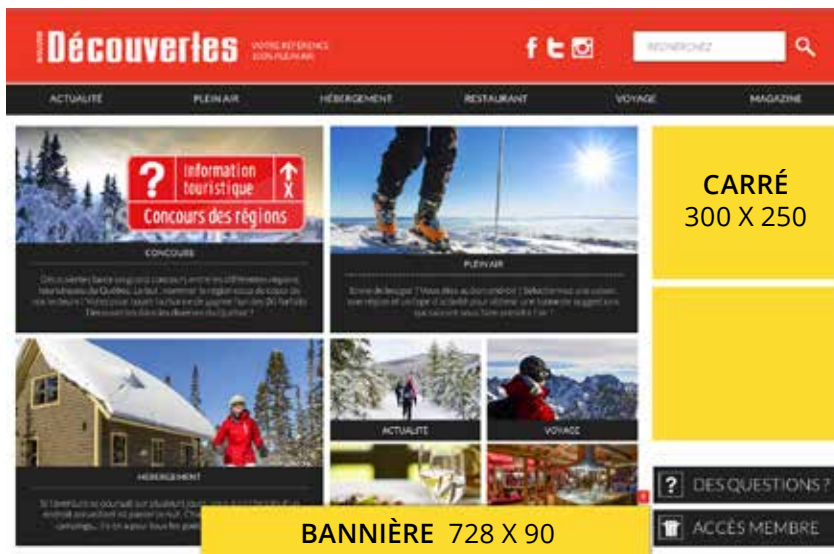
Découvertes VOTRE RÉFÉRENCE 100% PLEIN AIR

RECHERCHEZ

ACTUALITÉ PLEIN AIR HÉBERGEMENT RESTAURANT VOYAGE MAGAZINE

? Information touristique Concours des régions

CONCOURS

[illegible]

PLEIN AIR

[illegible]

CARRÉ 300 X 250

ACTUALITÉ

VOYAGE

HÉBERGEMENT

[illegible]

DES QUESTIONS ?

ACCÈS MEMBRE

BANNIÈRE 728 X 90